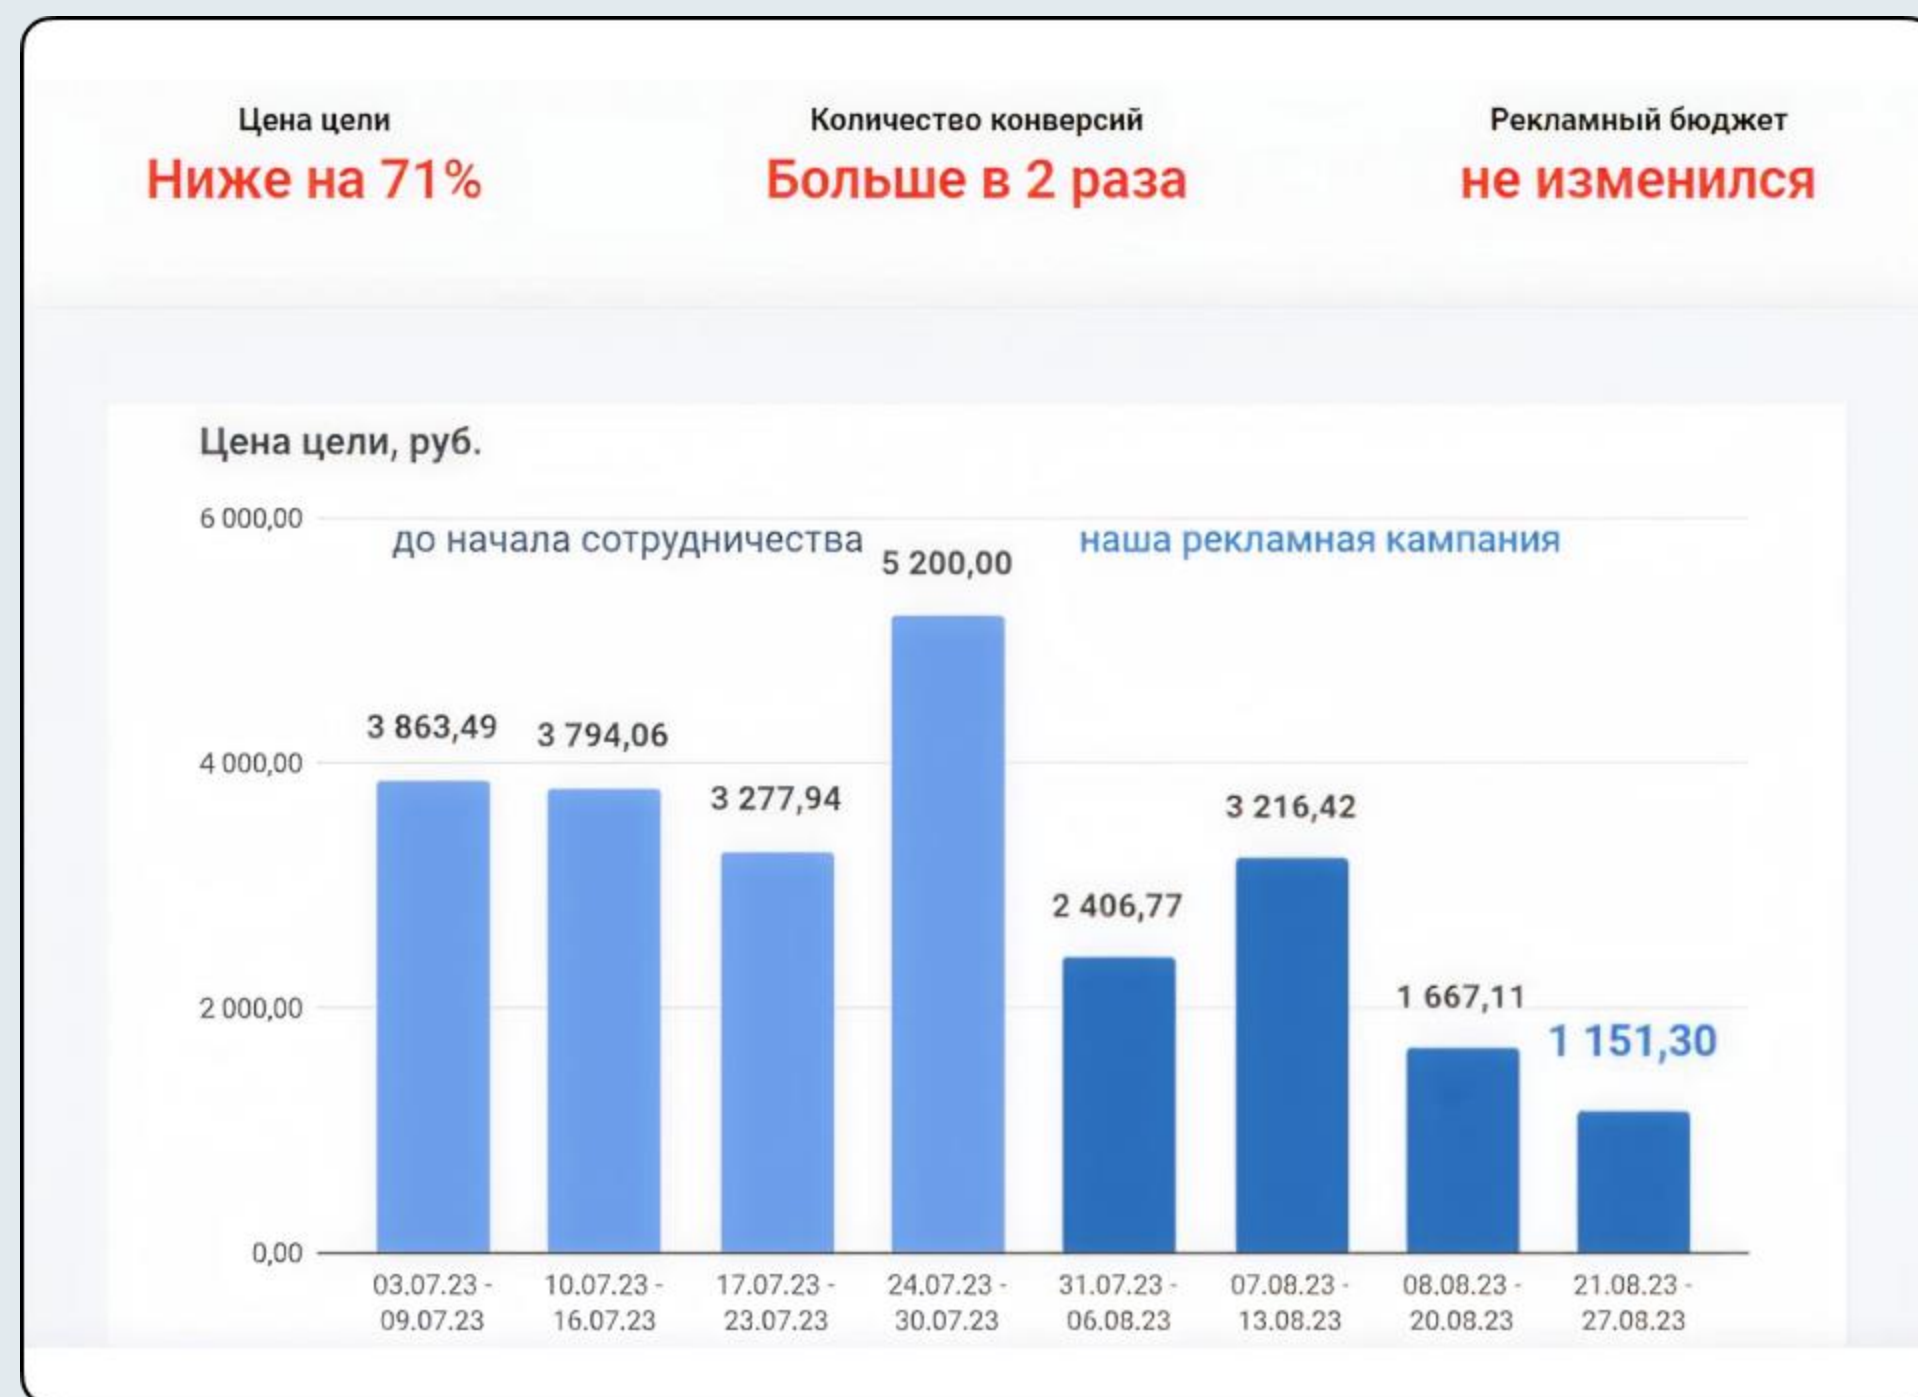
Цена цели
Ниже на 71%

Количество конверсий
Больше в 2 раза

Рекламный бюджет
не изменился

Цена цели, руб.

6 000,00
4 000,00
2 000,00
0,00

до начала сотрудничества

наша рекламная кампания

3 863,49
3 794,06
3 277,94
5 200,00
2 406,77
3 216,42
1 667,11
1 151,30

03.07.23 - 09.07.23
10.07.23 - 16.07.23
17.07.23 - 23.07.23
24.07.23 - 30.07.23
31.07.23 - 06.08.23
07.08.23 - 13.08.23
08.08.23 - 20.08.23
21.08.23 - 27.08.23